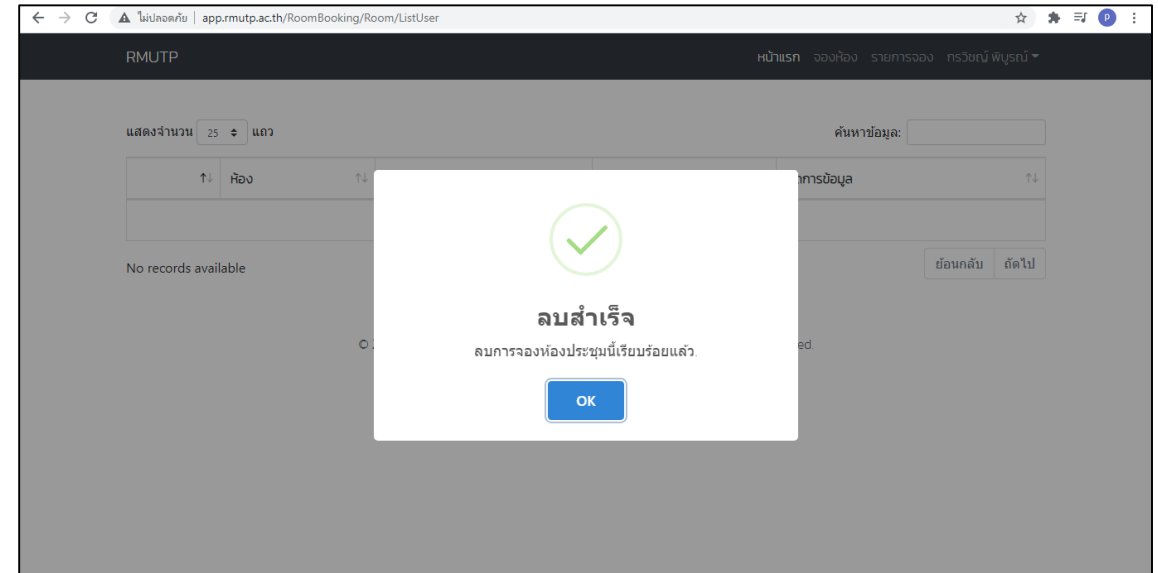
ไม่ปลอดภัย | app.rmutp.ac.th/RoomBooking/Room/ListUser

RMUTP

หน้าแรก จองห้อง รายการจอง กรวิชญ์ พิบูรณ์

แสดงจำนวน 25 แถว

ค้นหาข้อมูล:

| ↑↓ | ห้อง ↑↓ | | | การข้อมูล ↑↓ |
|---|---|---|---|---|
| | | | | |

No records available

ย้อนกลับ ถัดไป

© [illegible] ed.

ลบสำเร็จ

ลบการจองห้องประชุมนี้เรียบร้อยแล้ว.

OK